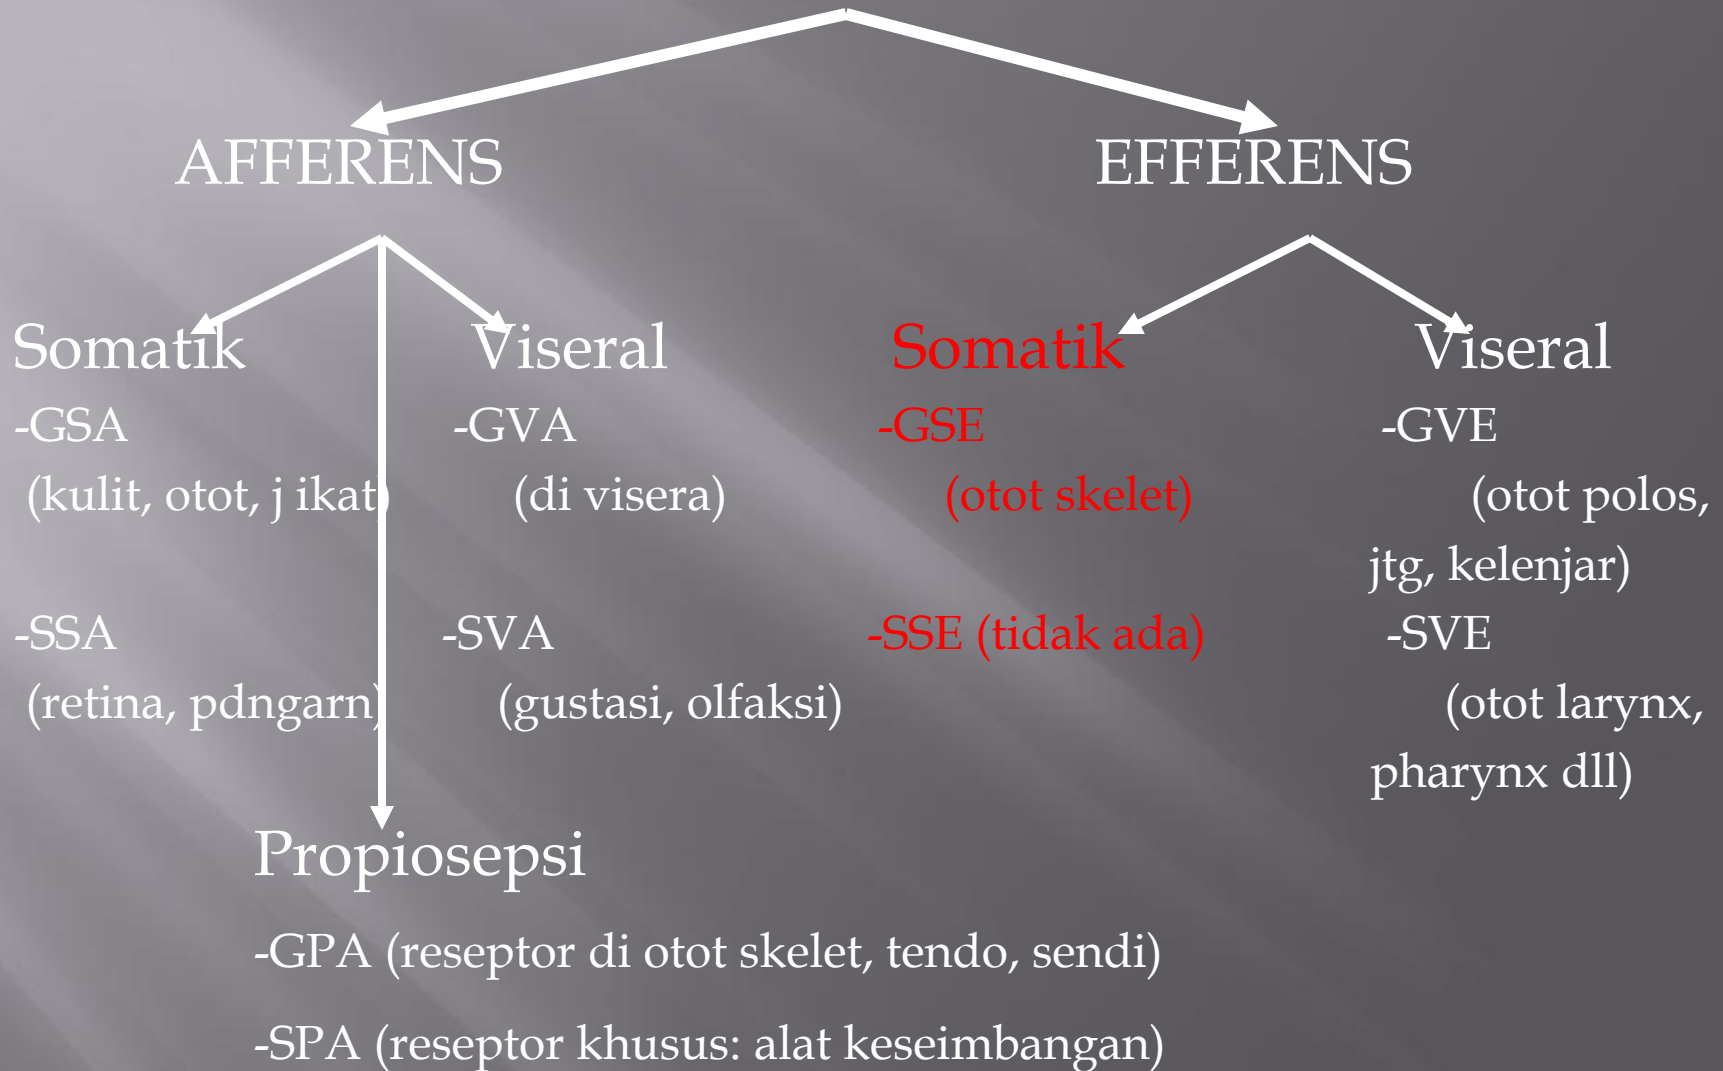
AFFERENS

EFFERENS

Somatik

-GSA

(kulit, otot, j ikat)

-SSA

(retina, pdngarn)

Viseral

-GVA

(di visera)

-SVA

(gustasi, olfaksi)

Somatik

-GSE

(otot skelet)

-SSE (tidak ada)

Viseral

-GVE

(otot polos, jtg, kelenjar)

-SVE

(otot larynx, pharynx dll)

Propiosepsi

-GPA (reseptor di otot skelet, tendo, sendi)

-SPA (reseptor khusus: alat keseimbangan)